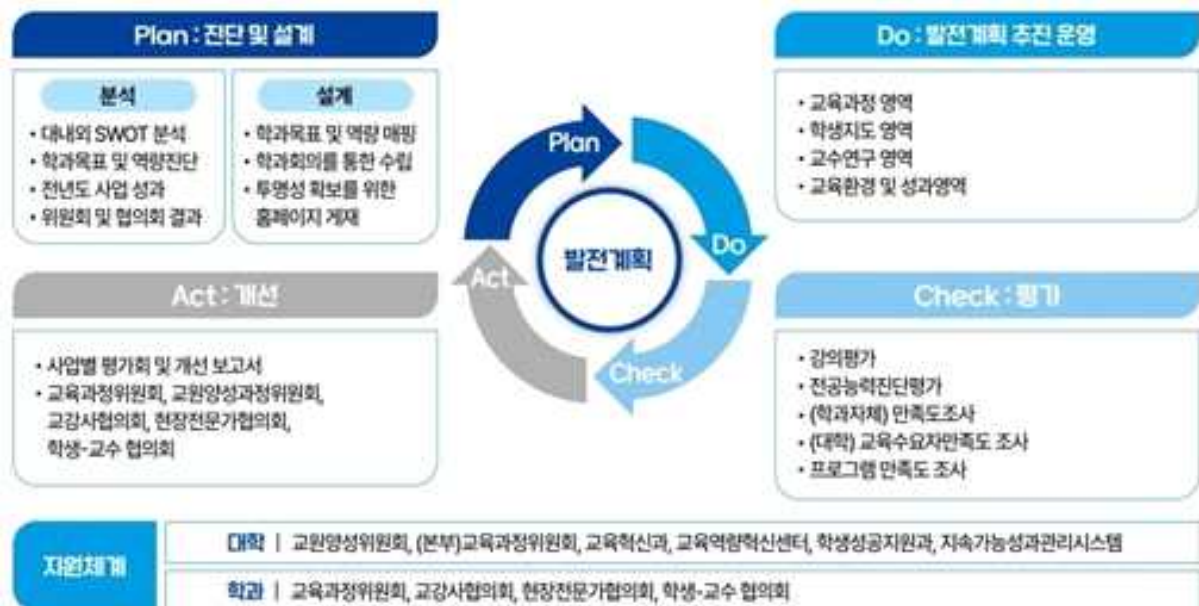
Plan : 진단 및 설계

분석
• 대내외 SWOT 분석
• 학과목표 및 역량진단
• 전년도 사업 성과
• 위원회 및 협의회 결과

설계
• 학과목표 및 역량 매핑
• 학과회의를 통한 수립
• 투명성 확보를 위한 홈페이지 게재

Do : 발전계획 추진 운영
• 교육과정 영역
• 학생지도 영역
• 교수연구 영역
• 교육환경 및 성과영역

Plan
Do
Check
Act
발전계획

Act : 개선
• 사업별 평가회 및 개선 보고서
• 교육과정위원회, 교원양성과정위원회, 교강사협의회, 현장전문가협의회, 학생-교수 협의회

Check : 평가
• 강의평가
• 전공능력진단평가
• (학과자체) 만족도조사
• (대학) 교육수요자만족도 조사
• 프로그램 만족도 조사

지원체계
대학 | 교원양성위원회, (본부)교육과정위원회, 교육혁신과, 교육역량혁신센터, 학생성공지원과, 지속가능성과관리시스템
학과 | 교육과정위원회, 교강사협의회, 현장전문가협의회, 학생-교수 협의회